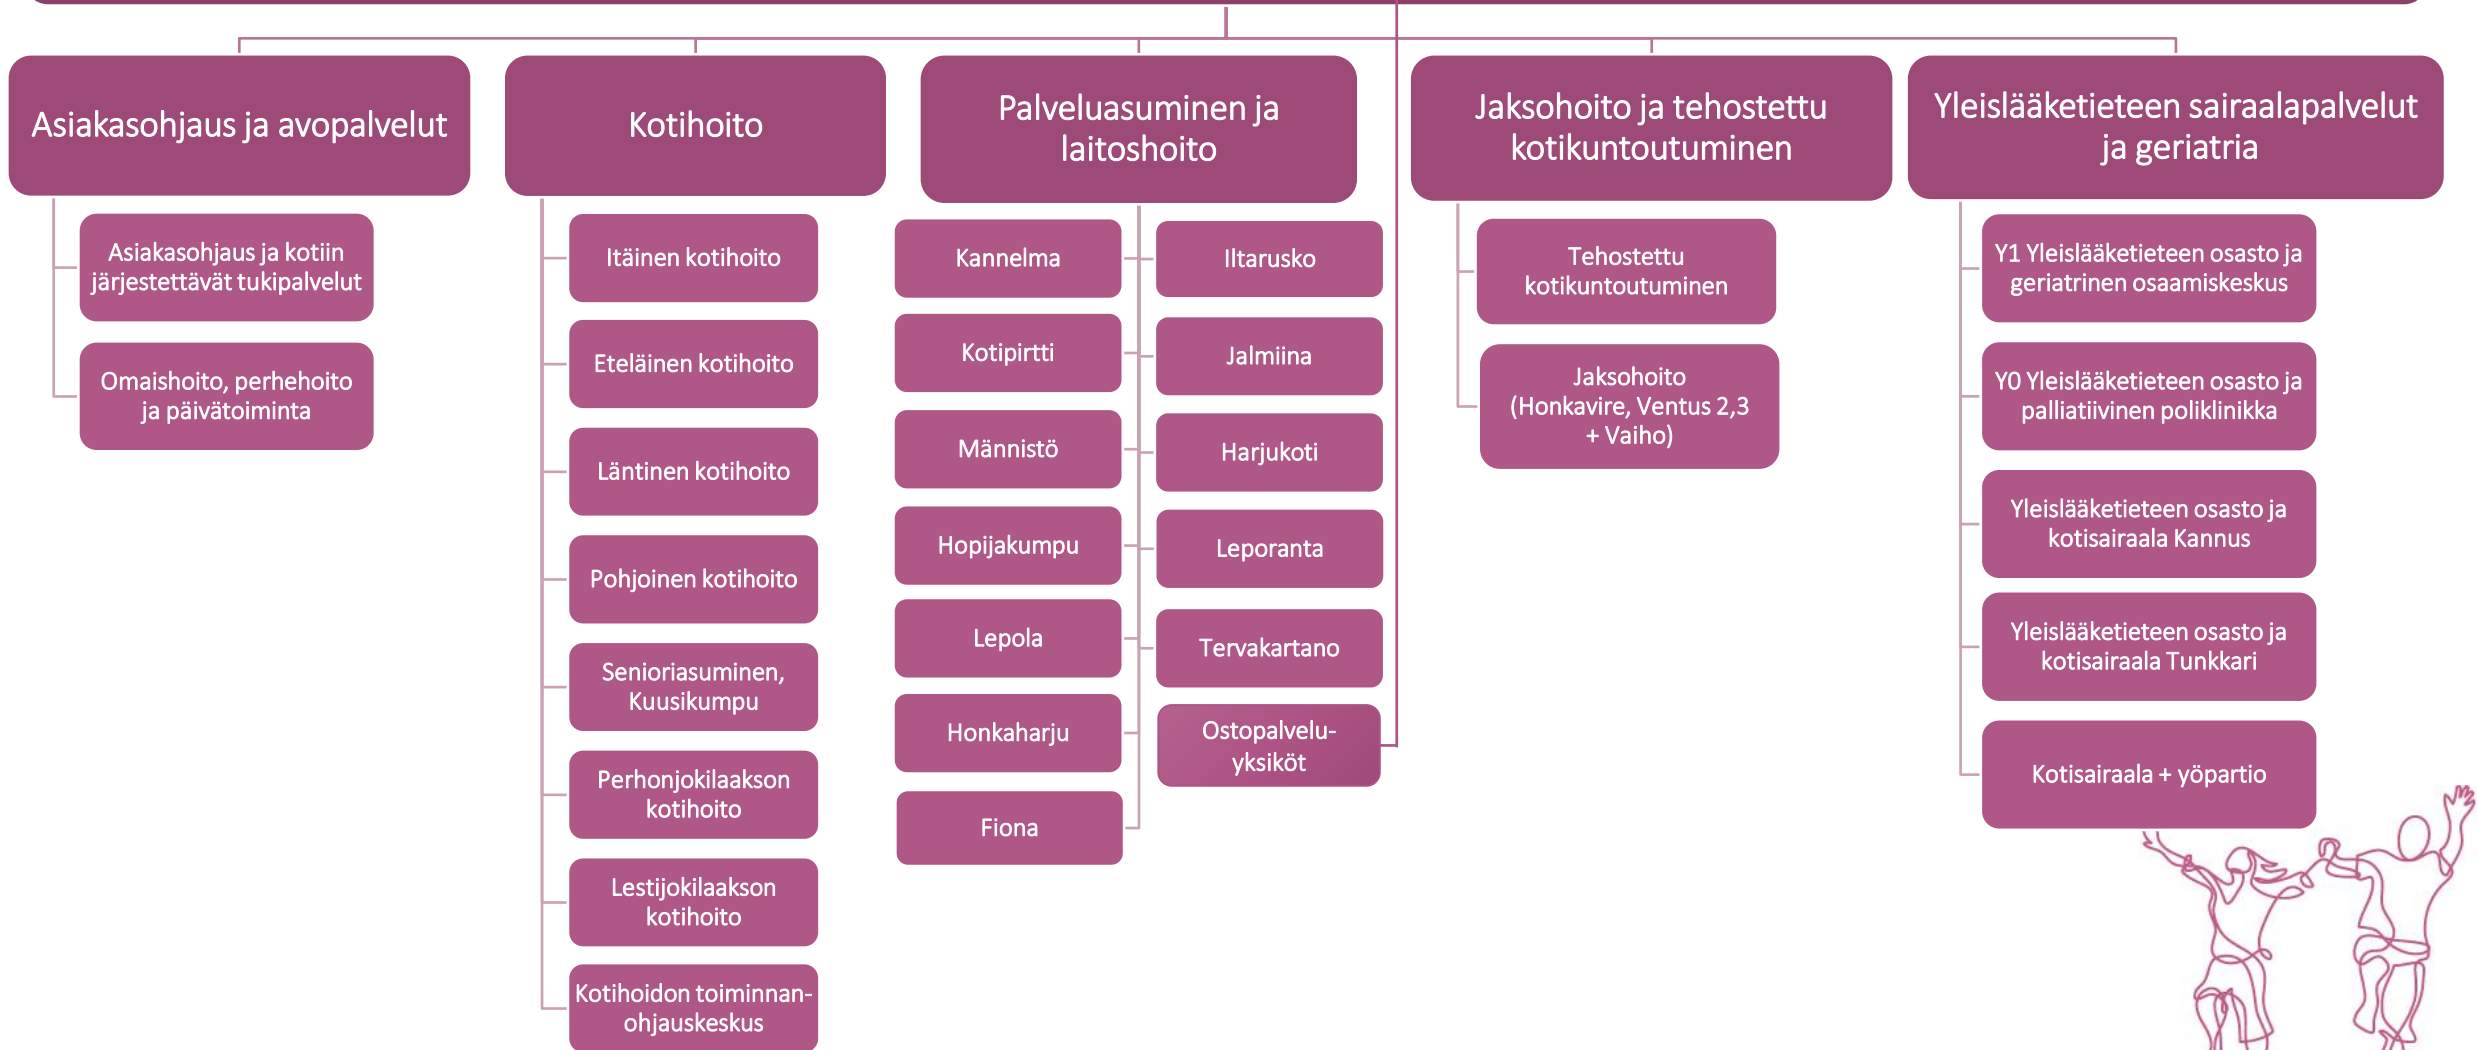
Asiakasohjaus ja avopalvelut

Asiakasohjaus ja kotiin järjestettävät tukipalvelut

Omaishoito, perhehoito ja päivätoiminta

Kotihoito

Itäinen kotihoito

Eteläinen kotihoito

Läntinen kotihoito

Pohjoinen kotihoito

Senioriasuminen, Kuusikumpu

Perhonjokilaakson kotihoito

Lestijokilaakson kotihoito

Kotihoidon toiminnanohjauskeskus

Palveluasuminen ja laitoshoito

Kannelma

Kotipirtti

Männistö

Hopijakumpu

Lepola

Honkaharju

Fiona

Iltarusko

Jalmiina

Harjukoti

Leporanta

Tervakartano

Ostopalveluyksiköt

Jaksohoito ja tehostettu kotikuntoutuminen

Tehostettu kotikuntoutuminen

Jaksohoito (Honkavire, Ventus 2,3 + Vaiho)

Yleislääketieteen sairaalapalvelut ja geriatria

Y1 Yleislääketieteen osasto ja geriatrinen osaamiskeskus

Y0 Yleislääketieteen osasto ja palliatiivinen poliklinikka

Yleislääketieteen osasto ja kotisairaala Kannus

Yleislääketieteen osasto ja kotisairaala Tunkkari

Kotisairaala + yöpartio